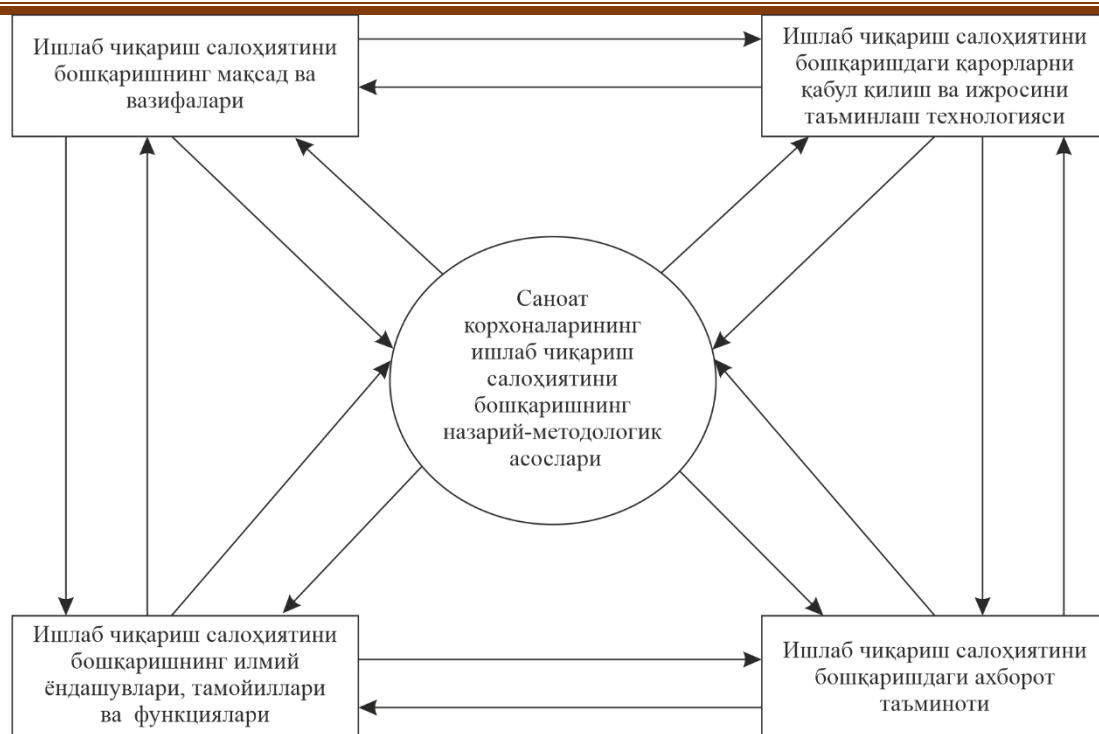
Ишлаб чиқариш салоҳиятини бошқаришнинг мақсад ва вазифалари

Ишлаб чиқариш салоҳиятини бошқаришдаги қарорларни қабул қилиш ва ижросини таъминлаш технологияси

Саноат корхоналарининг ишлаб чиқариш салоҳиятини бошқаришнинг назарий-методологик асослари

Ишлаб чиқариш салоҳиятини бошқаришнинг илмий ёндашувлари, тамойиллари ва функциялари

Ишлаб чиқариш салоҳиятини бошқаришдаги ахборот таъминоти